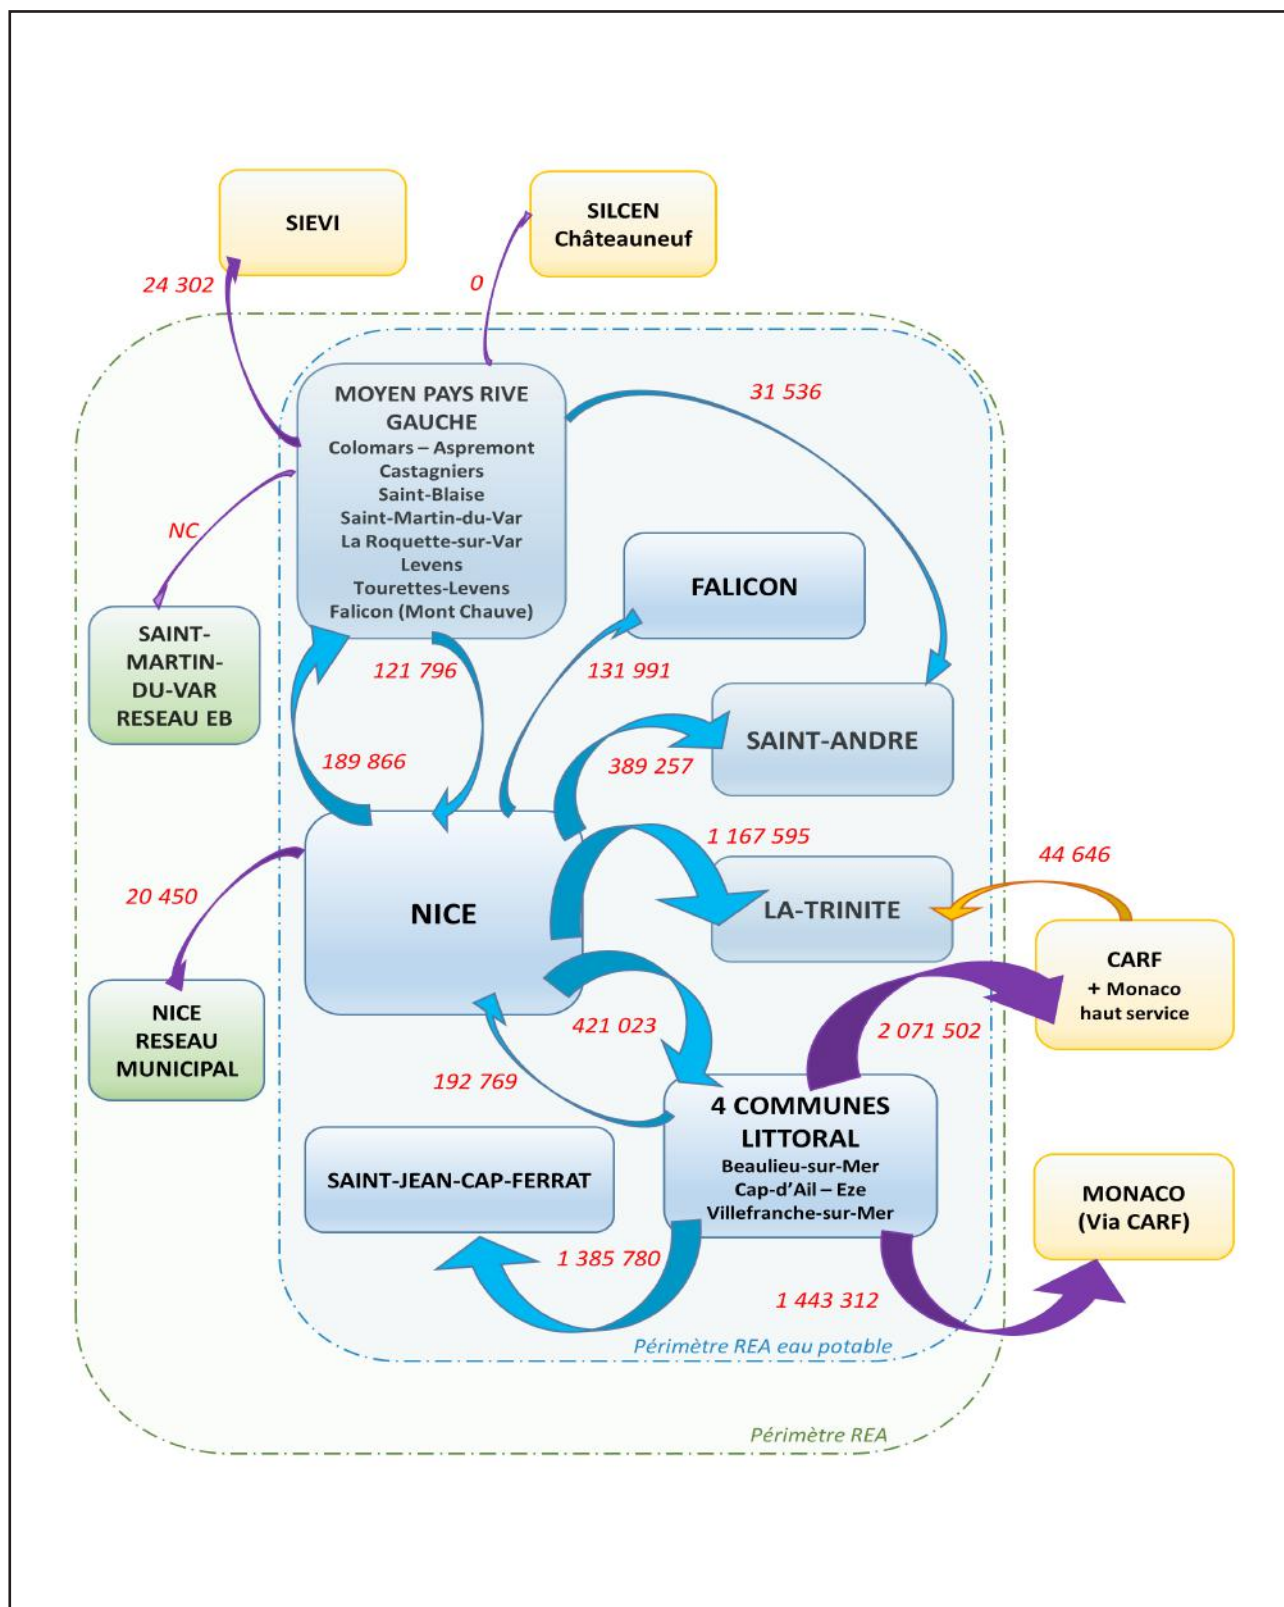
SIEVI

SILCEN
Châteauneuf

24 302

0

MOYEN PAYS RIVE GAUCHE
Colomars – Aspremont
Castagniers
Saint-Blaise
Saint-Martin-du-Var
La Roquette-sur-Var
Levens
Tourettes-Levens
Falicon (Mont Chauve)

31 536

NC

SAINT-MARTIN-DU-VAR RESEAU EB

FALICON

121 796

131 991

SAINT-ANDRE

189 866

389 257

1 167 595

44 646

20 450

NICE

LA-TRINITE

CARF
+ Monaco
haut service

NICE RESEAU MUNICIPAL

421 023

2 071 502

192 769

4 COMMUNES LITTORAL
Beaulieu-sur-Mer
Cap-d'Ail – Eze
Villefranche-sur-Mer

SAINT-JEAN-CAP-FERRAT

MONACO
(Via CARF)

1 385 780

1 443 312

Périmètre REA eau potable

Périmètre REA